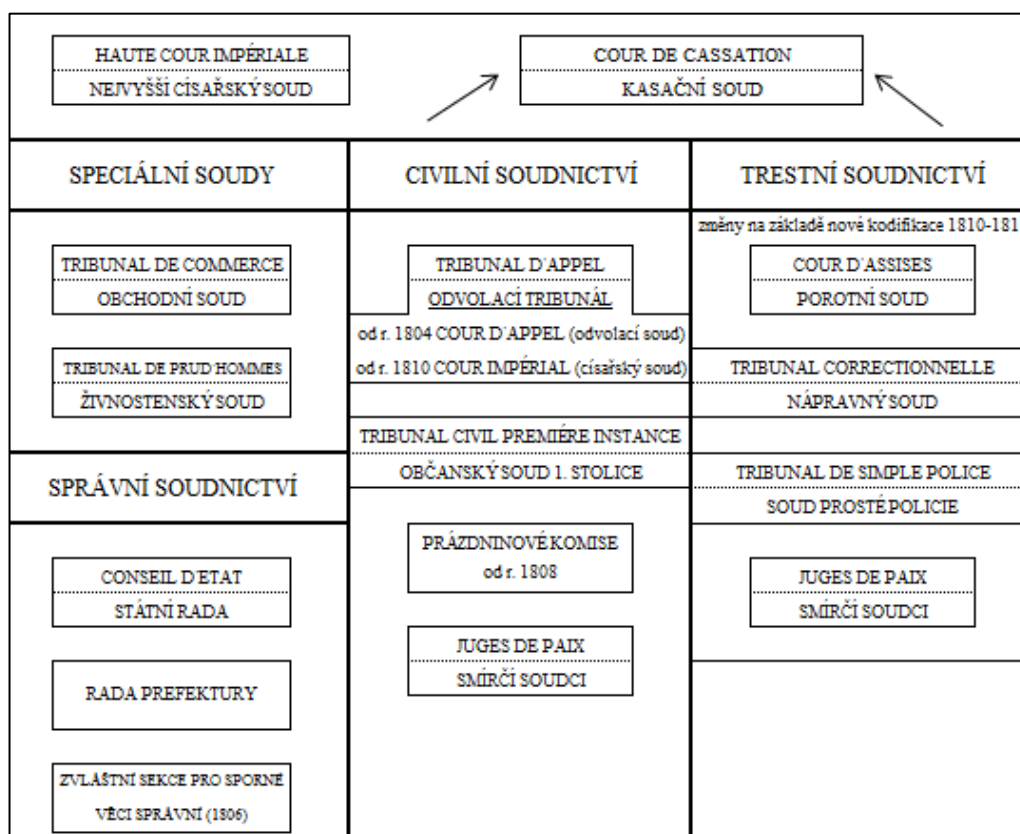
HAUTE COUR IMPÉRIALE
NEJVYŠŠÍ CÍSAŘSKÝ SOUD

COUR DE CASSATION
KASAČNÍ SOUD

SPECIÁLNÍ SOUDY

TRIBUNAL DE COMMERCE
OBCHODNÍ SOUD

TRIBUNAL DE PRUD'HOMMES
ŽIVNOSTENSKÝ SOUD

SPRÁVNÍ SOUDNICTVÍ

CONSEIL D'ETAT
STÁTNÍ RADA

RADA PREFEKTURY

ZVLÁŠTNÍ SEKCE PRO SPORNÉ VĚCI SPRÁVNÍ (1806)

CIVILNÍ SOUDNICTVÍ

TRIBUNAL D'APPEL
ODVOLACÍ TRIBUNÁL

od r. 1804 COUR D'APPEL (odvolací soud)
od r. 1810 COUR IMPÉRIAL (císařský soud)

TRIBUNAL CIVIL PREMIÉRE INSTANCE
OBČANSKÝ SOUD 1. STOLICE

PRÁZDNINOVÉ KOMISE
od r. 1808

JUGES DE PAIX
SMÍRČÍ SOUDCI

TRESTNÍ SOUDNICTVÍ

změny na základě nové kodifikace 1810-181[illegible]

COUR D'ASSISES
POROTNÍ SOUD

TRIBUNAL CORRECTIONNELLE
NÁPRAVNÝ SOUD

TRIBUNAL DE SIMPLE POLICE
SOUD PROSTÉ POLICIE

JUGES DE PAIX
SMÍRČÍ SOUDCI